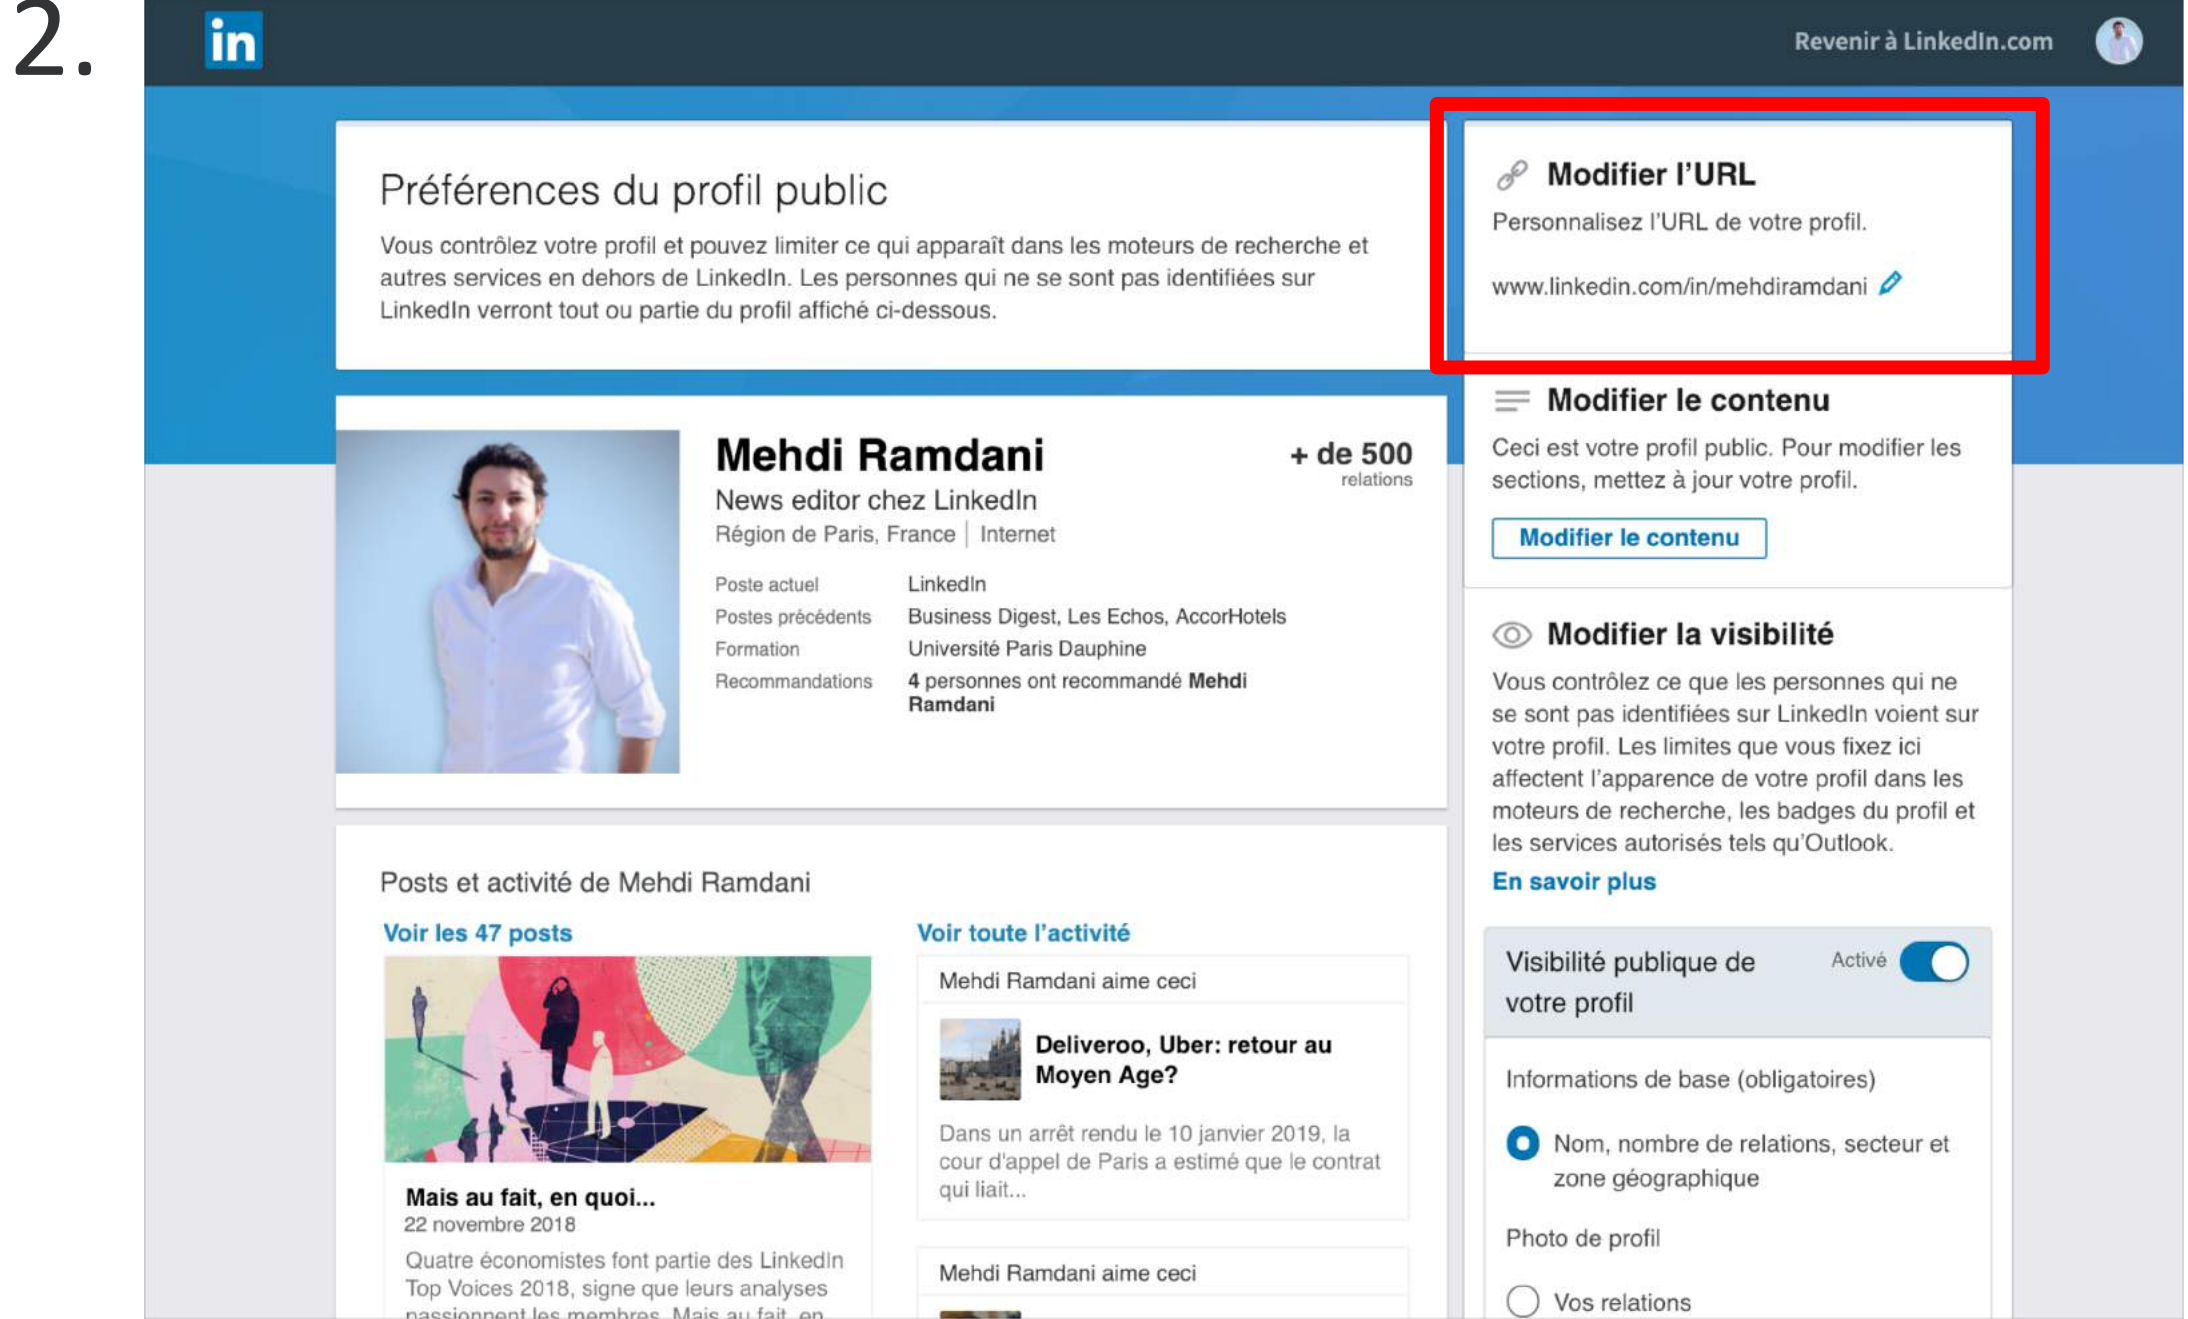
2.

in

Revenir à LinkedIn.com

Préférences du profil public

Vous contrôlez votre profil et pouvez limiter ce qui apparaît dans les moteurs de recherche et autres services en dehors de LinkedIn. Les personnes qui ne se sont pas identifiées sur LinkedIn verront tout ou partie du profil affiché ci-dessous.

Modifier l'URL

Personnalisez l'URL de votre profil.

www.linkedin.com/in/mehdiramdani

Modifier le contenu

Ceci est votre profil public. Pour modifier les sections, mettez à jour votre profil.

Modifier le contenu

Modifier la visibilité

Vous contrôlez ce que les personnes qui ne se sont pas identifiées sur LinkedIn voient sur votre profil. Les limites que vous fixez ici affectent l'apparence de votre profil dans les moteurs de recherche, les badges du profil et les services autorisés tels qu'Outlook.

En savoir plus

Visibilité publique de votre profil

Activé

Informations de base (obligatoires)

Nom, nombre de relations, secteur et zone géographique

Photo de profil

Vos relations

Mehdi Ramdani

+ de 500 relations

News editor chez LinkedIn

Région de Paris, France | Internet

| Poste actuel | LinkedIn |
|---|---|
| Postes précédents | Business Digest, Les Echos, AccorHotels |
| Formation | Université Paris Dauphine |
| Recommandations | 4 personnes ont recommandé Mehdi Ramdani |

Posts et activité de Mehdi Ramdani

Voir les 47 posts

Mais au fait, en quoi...

22 novembre 2018

Quatre économistes font partie des LinkedIn Top Voices 2018, signe que leurs analyses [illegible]

Voir toute l'activité

Mehdi Ramdani aime ceci

Deliveroo, Uber: retour au Moyen Age?

Dans un arrêt rendu le 10 janvier 2019, la cour d'appel de Paris a estimé que le contrat qui liait...

Mehdi Ramdani aime ceci